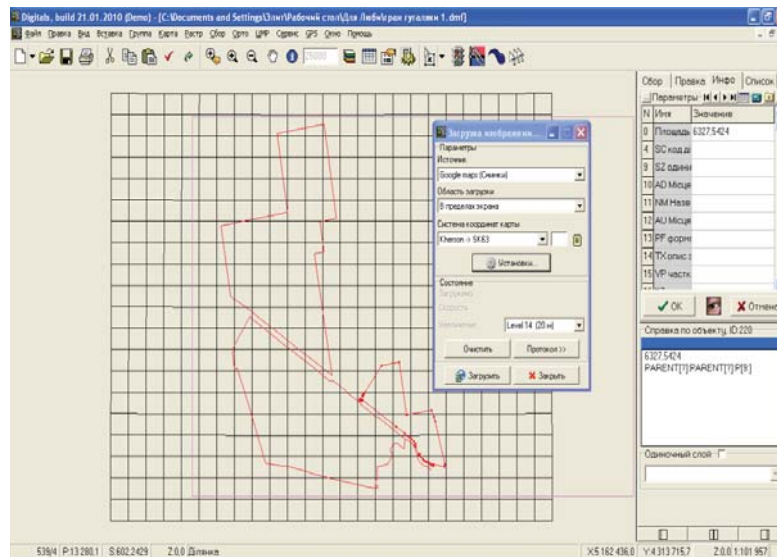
Digitals, build 21.01.2010 (Demo) - [C:\Documents and Settings\Элит\Рабочий стол\Для Люби\урок гуглами 1.dmf]

Файл Правка Вид Вставка Группа Карта Растр Сбор Орто ЦМР Сервис GPS Окно Помощь

Сбор | Правка | Инфо | Список

Параметры

| N | Имя | Значение |
|---|---|---|
| 0 | Площадь | 6327.5424 |
| 4 | SC код д |  |
| 9 | SZ одини |  |
| 10 | AD Місце |  |
| 11 | NM Назв |  |
| 12 | AU Місце |  |
| 13 | PF форм |  |
| 14 | TX опис |  |
| 15 | VP частк |  |

OK | Отмена

Справка по объекту, ID 228

6327.5424
PARENT[?].PARENT[?].P[8]

Одиночный слой

Загрузка изображени...

Параметры
Источник
Google maps (Снимки)
Область загрузки
В пределах экрана
Система координат карты
Kherson -> SK63
Установки...
Состояние
Загружено
Скорость
Увеличение
Level 14 (20 м)
Очистить
Протокол >>
Загрузить
Закрыть

539/4 | P:13 280,1 | S:602,2429 | Z:0,0 Ділянка | X:5 162 436,0 | Y:4 313 715,7 | Z:0,0 1:101 957